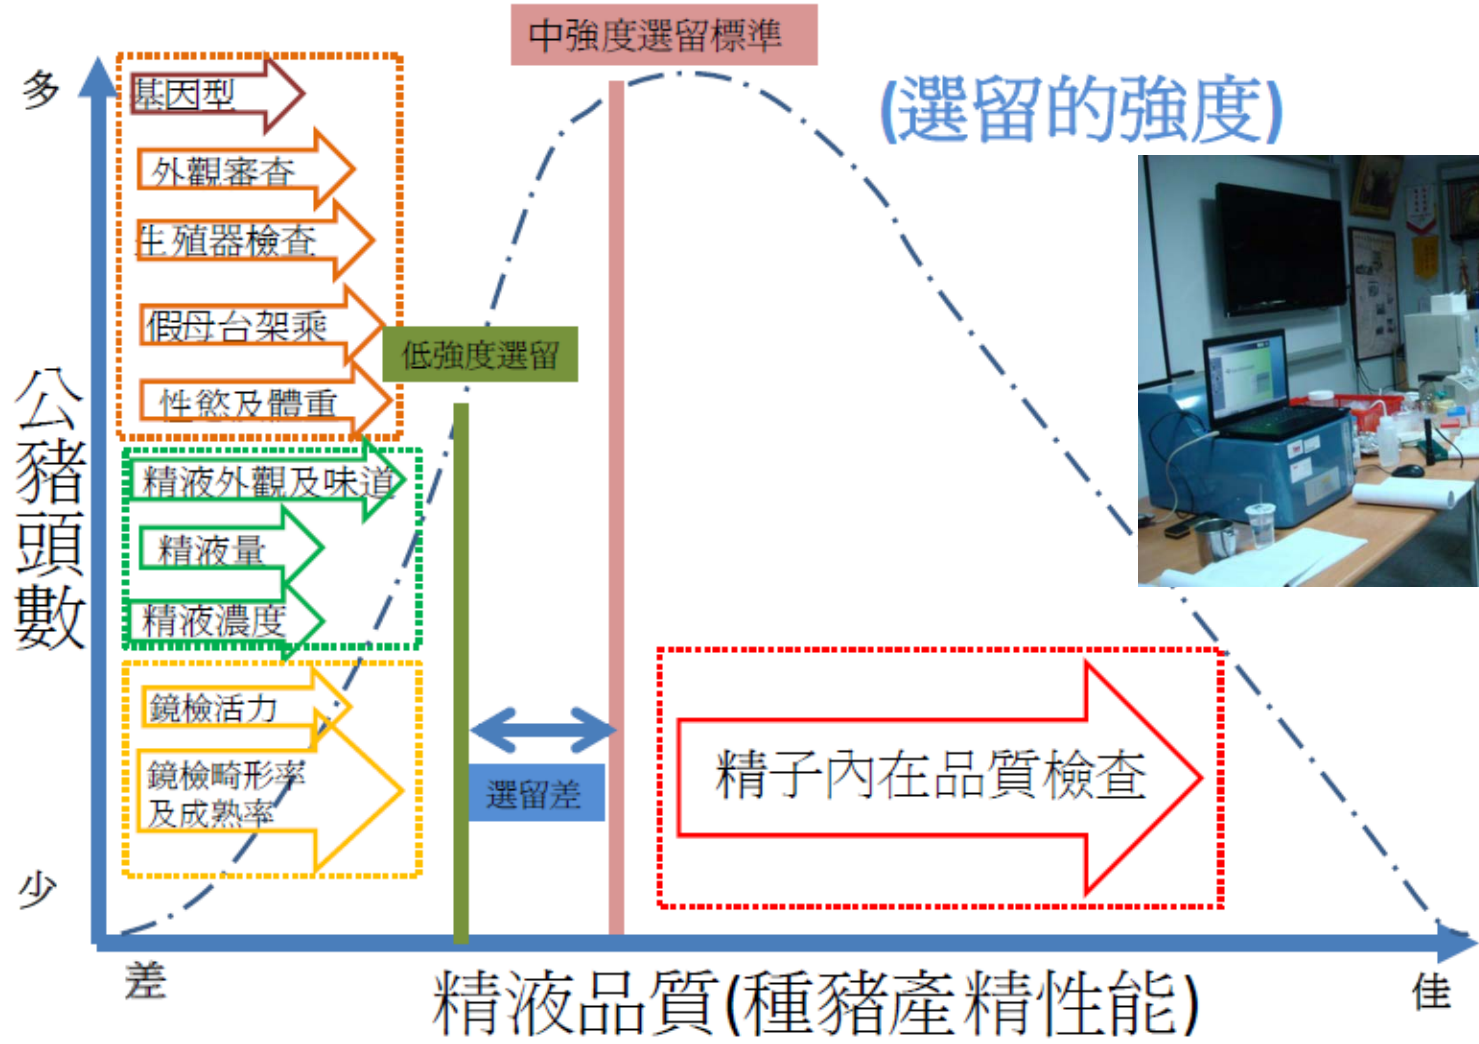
中強度選留標準

(選留的強度)

多

基因型

外觀審查

生殖器檢查

假母台架乘

性慾及體重

低強度選留

精液外觀及味道

精液量

精液濃度

鏡檢活力

鏡檢畸形率及成熟率

選留差

精子內在品質檢查

公豬頭數

少

差

精液品質(種豬產精性能)

佳